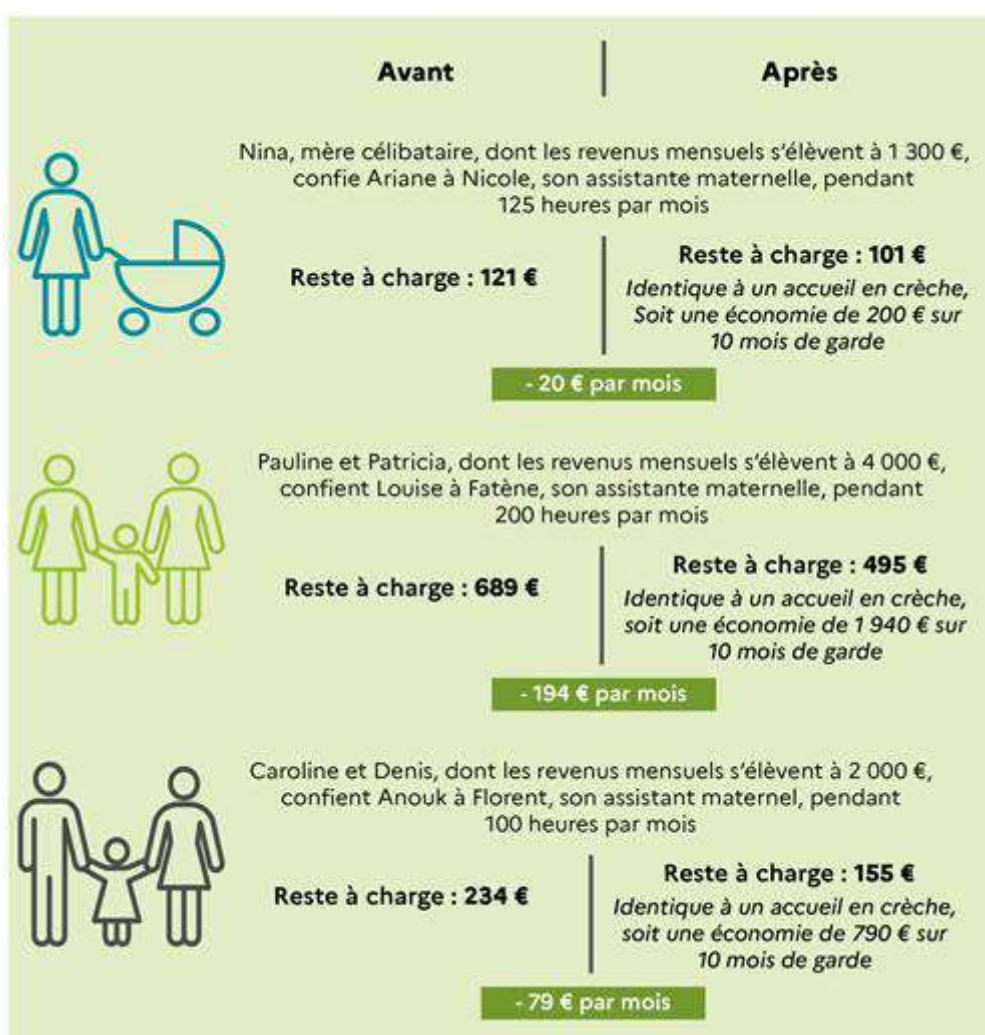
Avant | Après

Nina, mère célibataire, dont les revenus mensuels s'élèvent à 1 300 €, confie Ariane à Nicole, son assistante maternelle, pendant 125 heures par mois

Reste à charge : 121 €

Reste à charge : 101 €
Identique à un accueil en crèche, Soit une économie de 200 € sur 10 mois de garde

- 20 € par mois

Pauline et Patricia, dont les revenus mensuels s'élèvent à 4 000 €, confient Louise à Fatène, son assistante maternelle, pendant 200 heures par mois

Reste à charge : 689 €

Reste à charge : 495 €
Identique à un accueil en crèche, soit une économie de 1 940 € sur 10 mois de garde

- 194 € par mois

Caroline et Denis, dont les revenus mensuels s'élèvent à 2 000 €, confient Anouk à Florent, son assistant maternel, pendant 100 heures par mois

Reste à charge : 234 €

Reste à charge : 155 €
Identique à un accueil en crèche, soit une économie de 790 € sur 10 mois de garde

- 79 € par mois